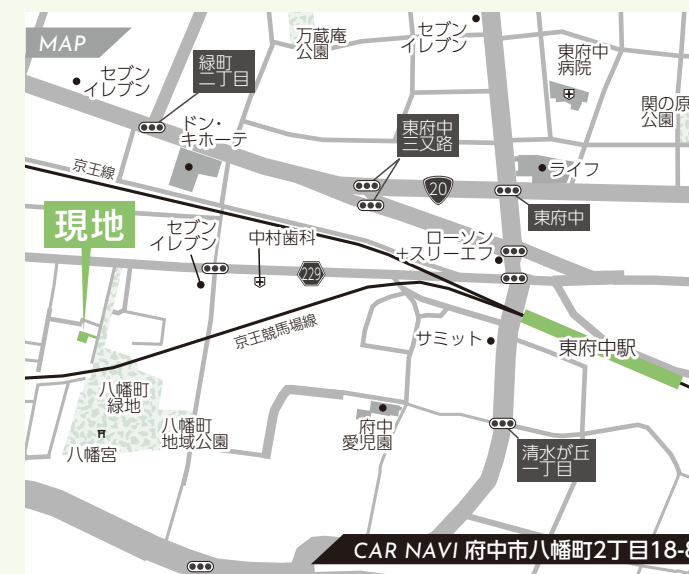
MAP

セブン イレブン

緑町 二丁目

万蔵庵 公園

セブン イレブン

東府中 病院

関の原 公園

ドン・キホーテ

東府中 三叉路

ライフ

京王線

20

東府中

現地

セブン イレブン

中村歯科

ローソン +スリーエフ

229

京王競馬場線

サミット

東府中駅

八幡町 緑地

八幡宮

八幡町 地域公園

府中 愛児園

清水が丘 一丁目

CAR NAVI 府中市八幡町2丁目18-8